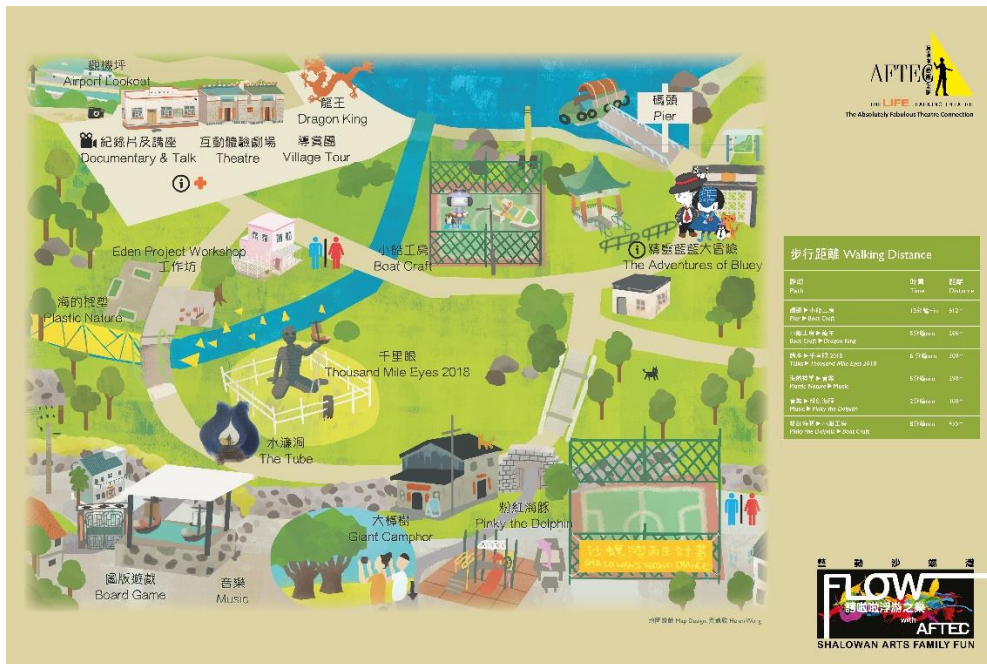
觀機坪
Airport Lookout

龍王
Dragon King

紀錄片及講座
Documentary & Talk

互動體驗劇場
Theatre

導賞團
Village Tour

碼頭
Pier

AFTEC
THE LIFE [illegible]
The Absolutely Fabulous Theatre Connection

Eden Project Workshop
工作坊

小船工房
Boat Craft

精靈藍藍大冒險
The Adventures of Bluey

海的搖曳
Plastic Nature

千里眼
Thousand Mile Eyes 2018

水濂洞
The Tube

大樟樹
Giant Camphor

粉紅海豚
Pinky the Dolphin

圖版遊戲
Board Game

音樂
Music

步行距離 Walking Distance

| 路線 Path | 時間 Time | 距離 Distance |
|---|---|---|
| 碼頭 ▶ 小船工房 Pier ▶ Boat Craft | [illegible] | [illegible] |
| 小船工房 ▶ 龍王 Boat Craft ▶ Dragon King | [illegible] | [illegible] |
| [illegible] ▶ 千里眼 2018 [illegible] ▶ Thousand Mile Eyes 2018 | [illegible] | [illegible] |
| 海的搖曳 ▶ 音樂 Plastic Nature ▶ Music | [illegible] | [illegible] |
| 音樂 ▶ 粉紅海豚 Music ▶ Pinky the Dolphin | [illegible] | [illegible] |
| 粉紅海豚 ▶ 小船工房 Pinky the Dolphin ▶ Boat Craft | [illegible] | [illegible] |

沙螺灣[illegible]計畫
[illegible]

地圖設計 Map Design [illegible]

藝動沙螺灣
FLOW
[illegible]
with
AFTEC
SHALOWAN ARTS FAMILY FUN